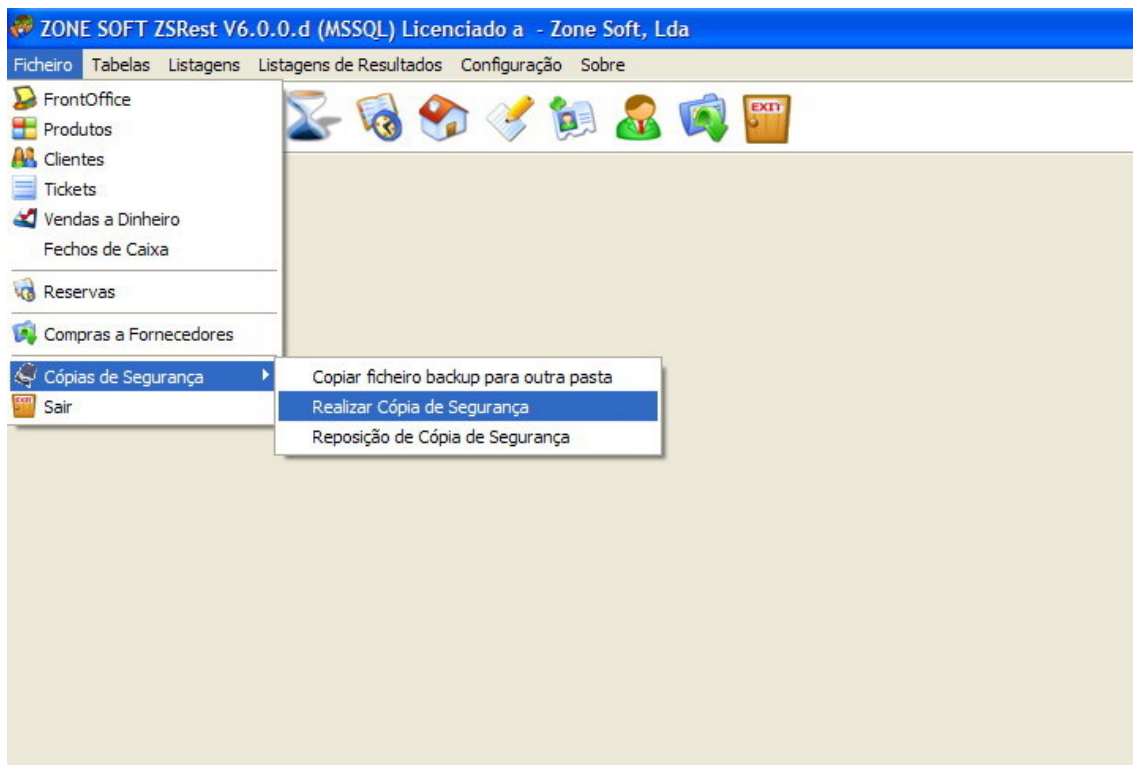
ZONE SOFT ZSRest V6.0.0.d (MSSQL) Licenciado a - Zone Soft, Lda

Ficheiro Tabelas Listagens Listagens de Resultados Configuração Sobre

FrontOffice
Produtos
Clientes
Tickets
Vendas a Dinheiro
Fechos de Caixa
Reservas
Compras a Fornecedores
Cópias de Segurança
Sair

Copiar ficheiro backup para outra pasta
Realizar Cópia de Segurança
Reposição de Cópia de Segurança

EXIT